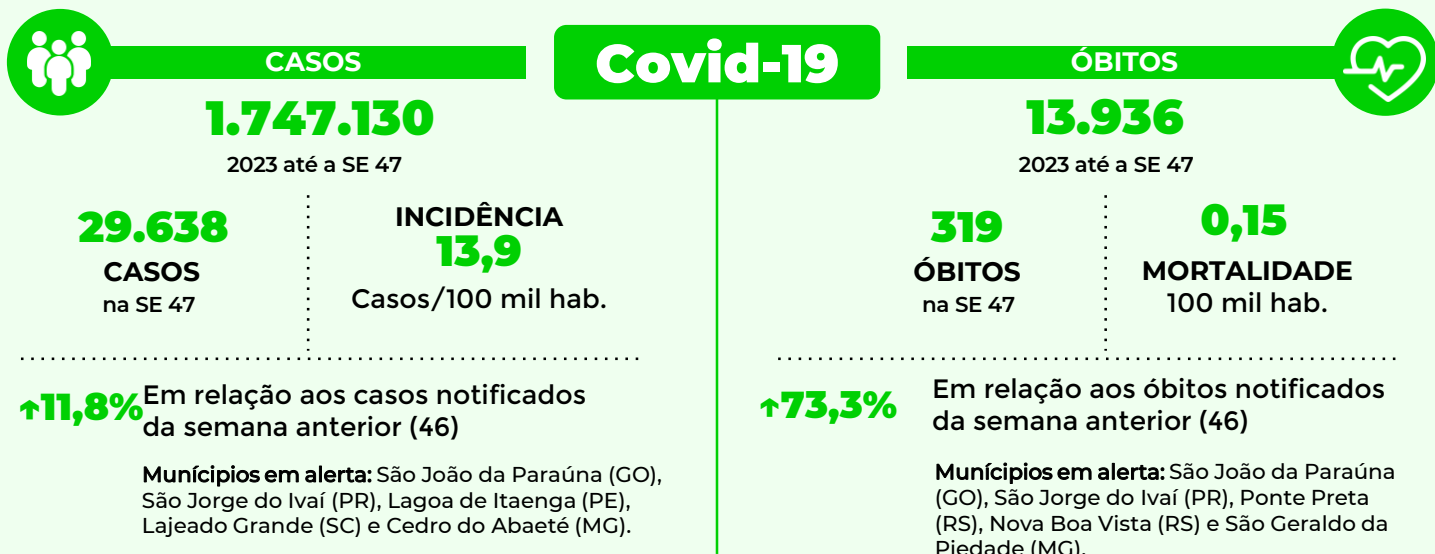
CASOS

Covid-19

ÓBITOS

1.747.130
2023 até a SE 47

29.638
CASOS
na SE 47

INCIDÊNCIA
13,9
Casos/100 mil hab.

↑11,8% Em relação aos casos notificados da semana anterior (46)

Municípios em alerta: São João da Paraúna (GO), São Jorge do Ivaí (PR), Lagoa de Itaenga (PE), Lajeado Grande (SC) e Cedro do Abaeté (MG).

13.936
2023 até a SE 47

319
ÓBITOS
na SE 47

0,15
MORTALIDADE
100 mil hab.

↑73,3% Em relação aos óbitos notificados da semana anterior (46)

Municípios em alerta: São João da Paraúna (GO), São Jorge do Ivaí (PR), Ponte Preta (RS), Nova Boa Vista (RS) e São Geraldo da Piedade (MG).